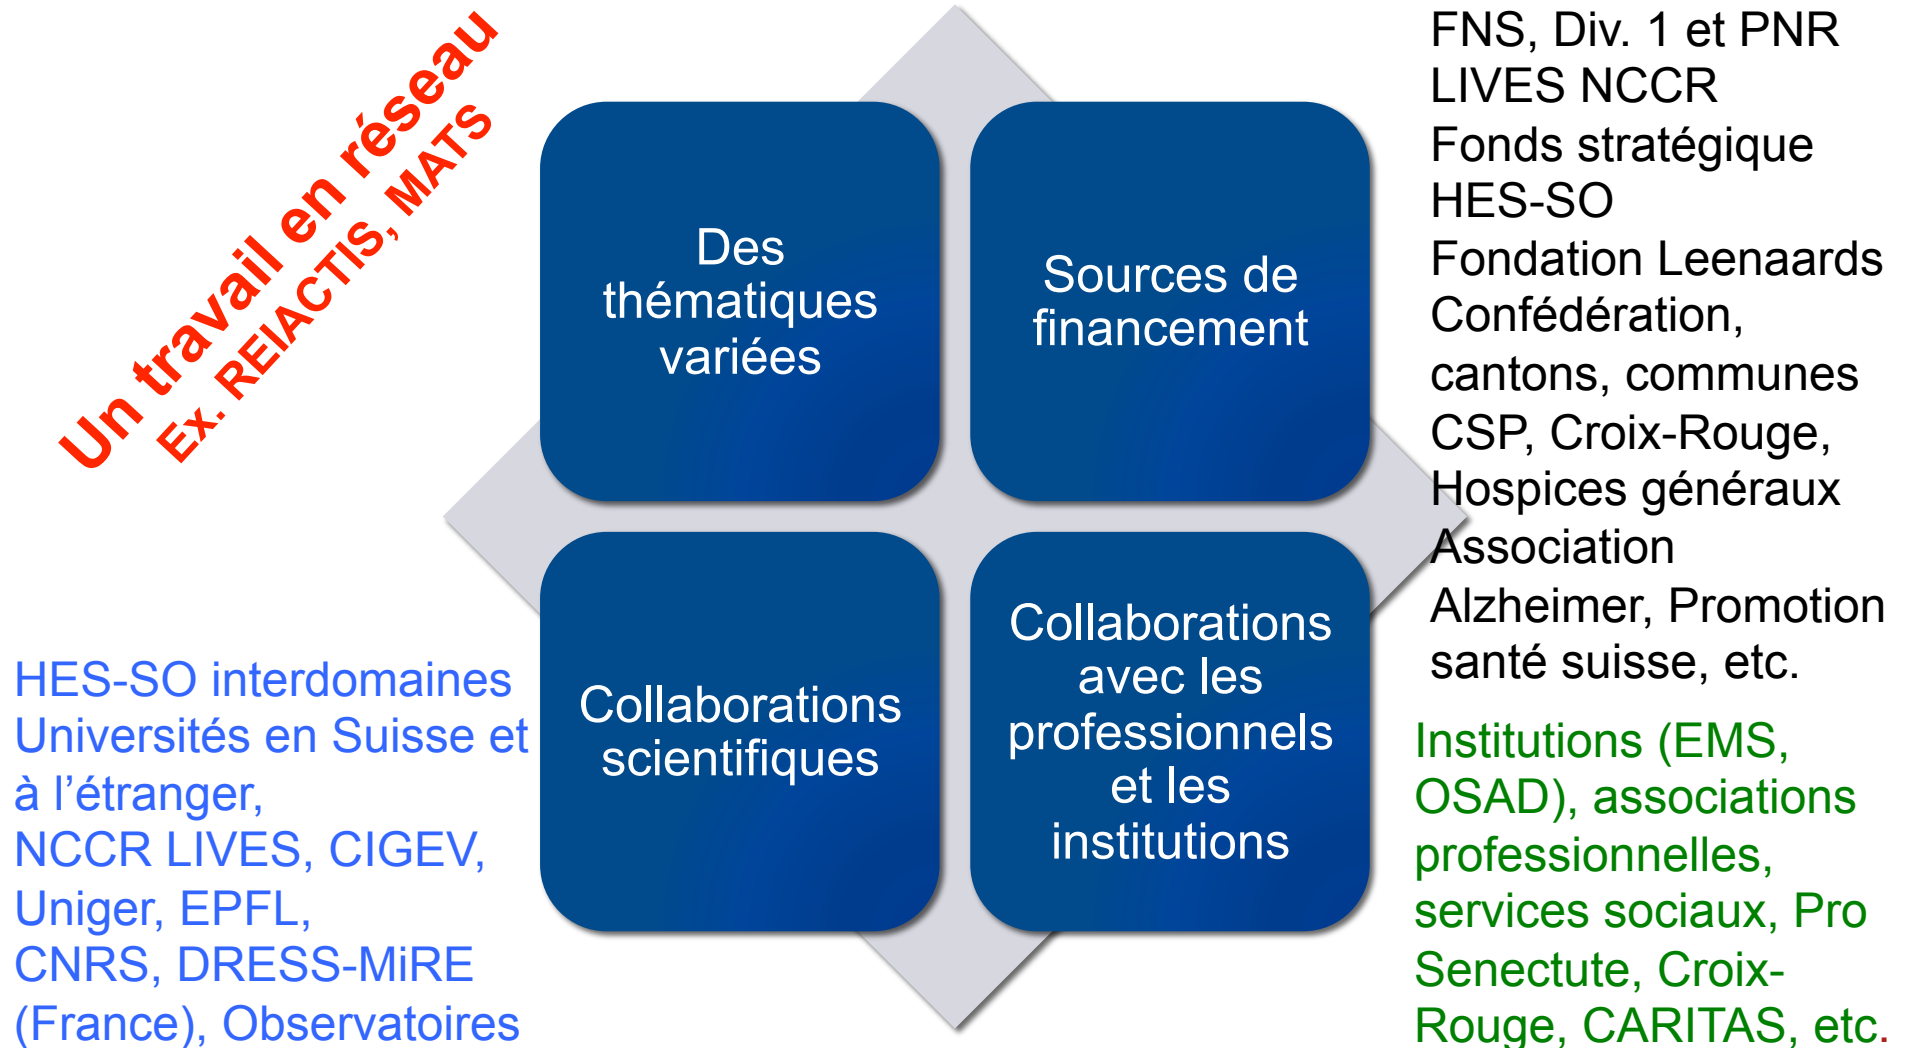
Un travail en réseau
Ex. REIACTIS, MATS

Des thématiques variées

Sources de financement

Collaborations scientifiques

Collaborations avec les professionnels et les institutions

FNS, Div. 1 et PNR
LIVES NCCR
Fonds stratégique HES-SO
Fondation Leenaards
Confédération, cantons, communes
CSP, Croix-Rouge, Hospices généraux
Association Alzheimer, Promotion santé suisse, etc.

HES-SO interdomaines
Universités en Suisse et à l'étranger,
NCCR LIVES, CIGEV, Uniger, EPFL,
CNRS, DRESS-MiRE (France), Observatoires

Institutions (EMS, OSAD), associations professionnelles, services sociaux, Pro Senectute, Croix-Rouge, CARITAS, etc.